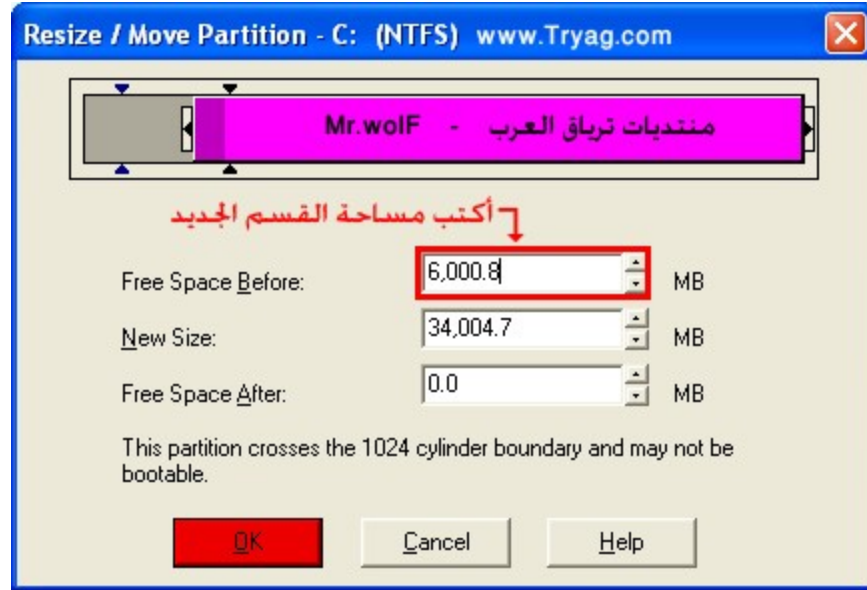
Resize / Move Partition - C: (NTFS) www.Tryag.com

منتديات ترياق العرب - Mr.wolF

أكتب مساحة القسم الجديد

Free Space Before: 6,000.8 MB

New Size: 34,004.7 MB

Free Space After: 0.0 MB

This partition crosses the 1024 cylinder boundary and may not be bootable.

OK Cancel Help